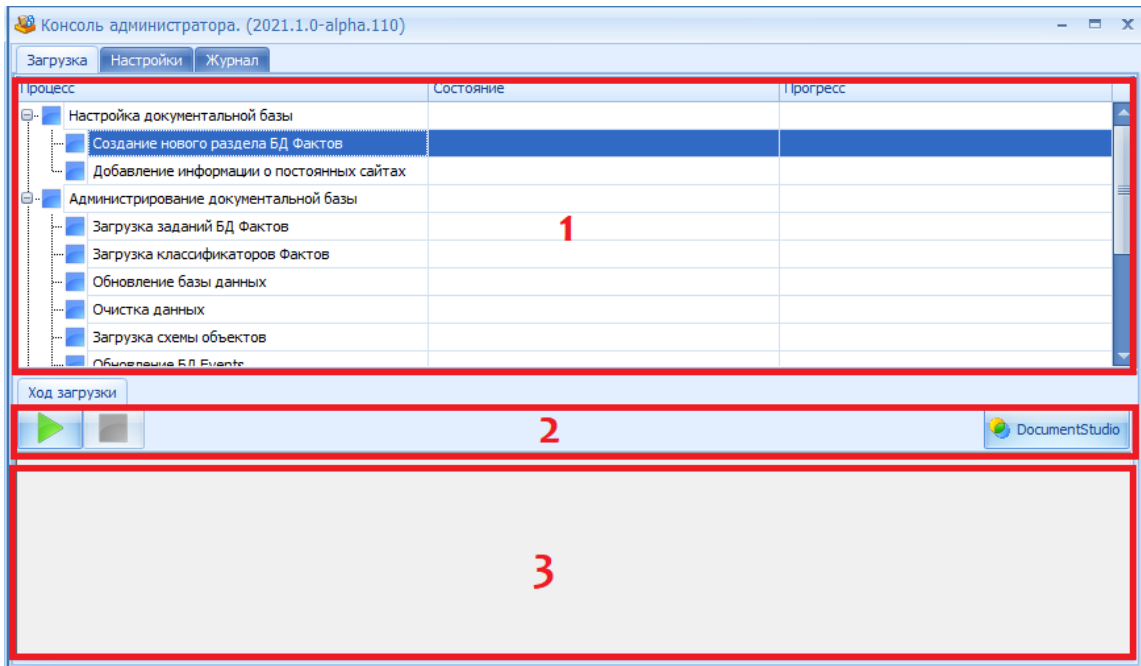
Консоль администратора. (2021.1.0-alpha.110)

Загрузка | Настройки | Журнал

| Процесс | Состояние | Прогресс |
|---|---|---|
| Настройка документальной базы | | |
| Создание нового раздела БД Фактов | | |
| Добавление информации о постоянных сайтах | | |
| Администрирование документальной базы | | |
| Загрузка заданий БД Фактов | | |
| Загрузка классификаторов Фактов | | |
| Обновление базы данных | | |
| Очистка данных | | |
| Загрузка схемы объектов | | |
| Обновление БД Events | | |

1

Ход загрузки

2

DocumentStudio

3